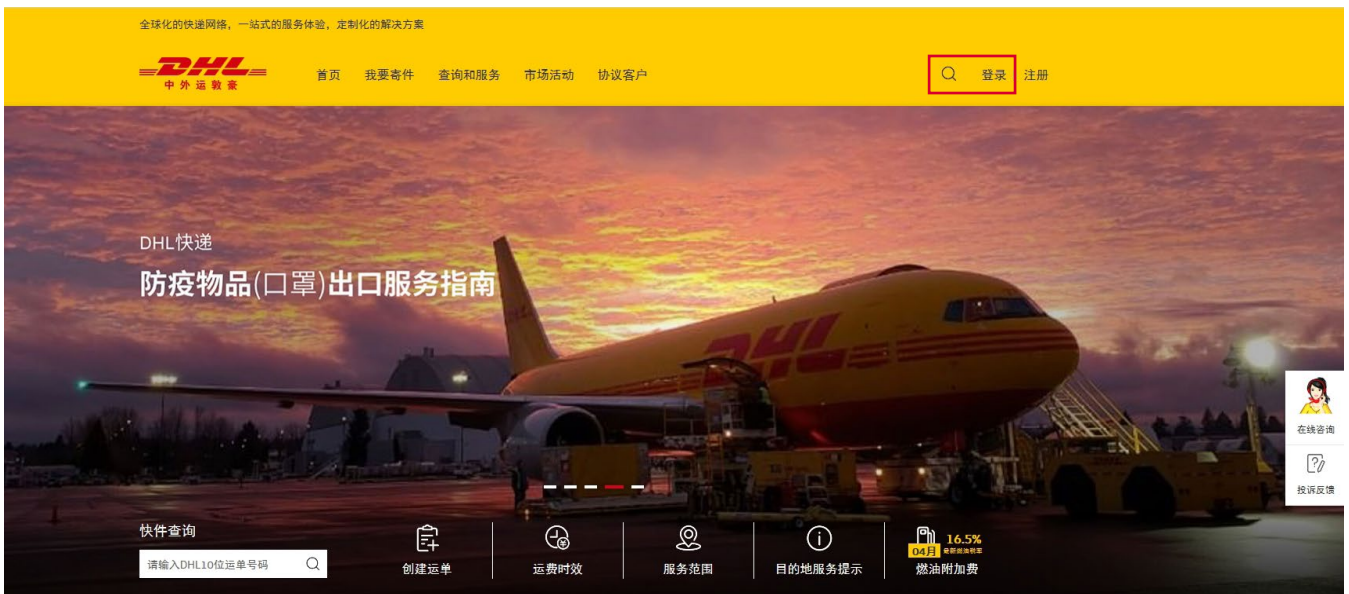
全球化的快递网络，一站式的服务体验，定制化的解决方案

DHL
中外运敦豪

首页 我要寄件 查询和服务 市场活动 协议客户

登录 注册

DHL快递

防疫物品(口罩)出口服务指南

在线咨询

投诉反馈

快件查询

请输入DHL10位运单号码

创建运单

运费时效

服务范围

目的地服务提示

04月 16.5% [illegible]

燃油附加费